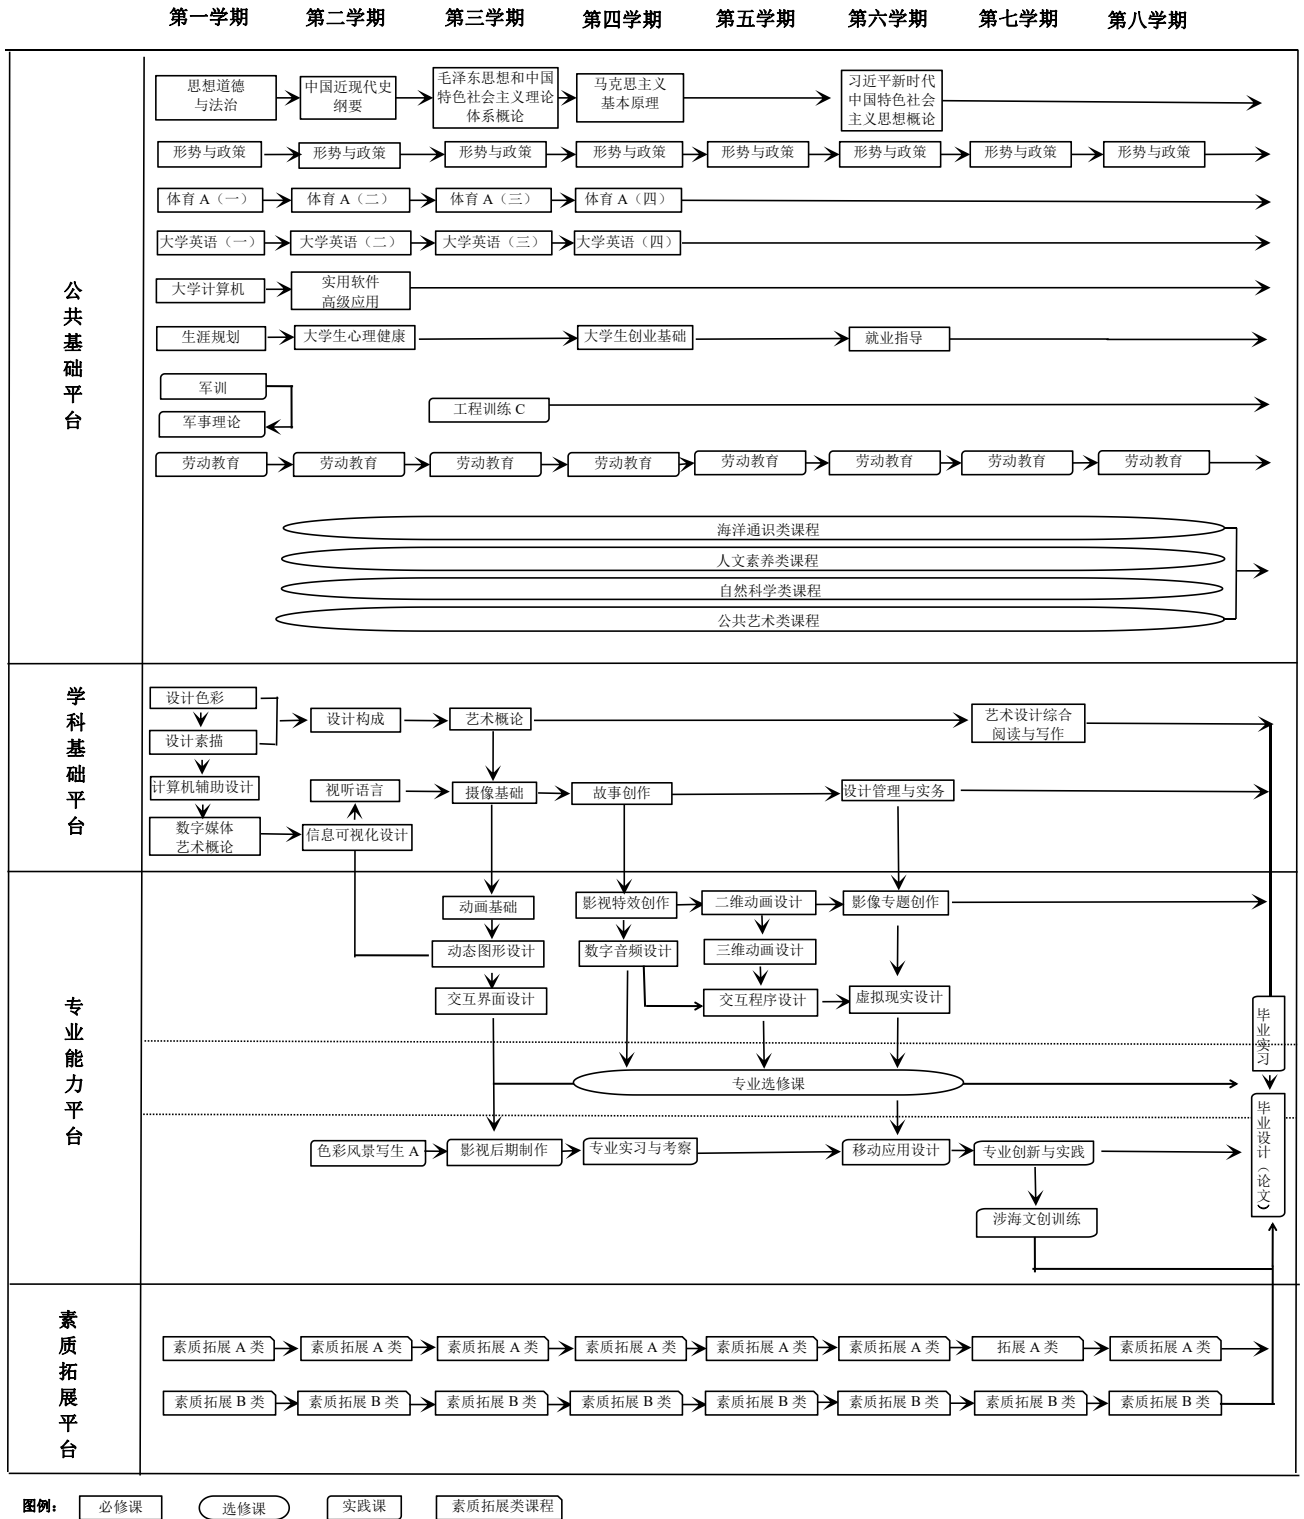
第一学期 第二学期 第三学期 第四学期 第五学期 第六学期 第七学期 第八学期

公共基础平台

思想道德与法治
中国近现代史纲要
毛泽东思想和中国特色社会主义理论体系概论
马克思主义基本原理
习近平新时代中国特色社会主义思想概论

形势与政策 形势与政策 形势与政策 形势与政策 形势与政策 形势与政策 形势与政策 形势与政策

体育 A（一） 体育 A（二） 体育 A（三） 体育 A（四）

大学英语（一） 大学英语（二） 大学英语（三） 大学英语（四）

大学计算机 实用软件高级应用

生涯规划 大学生心理健康 大学生创业基础 就业指导

军训
军事理论
工程训练 C

劳动教育 劳动教育 劳动教育 劳动教育 劳动教育 劳动教育 劳动教育 劳动教育

海洋通识类课程
人文素养类课程
自然科学类课程
公共艺术类课程

学科基础平台

设计色彩
设计素描
计算机辅助设计
数字媒体艺术概论
设计构成
艺术概论
艺术设计综合阅读与写作
视听语言
信息可视化设计
摄像基础
故事创作
设计管理与实务

专业能力平台

动画基础
动态图形设计
交互界面设计
影视特效创作
数字音频设计
二维动画设计
三维动画设计
交互程序设计
影像专题创作
虚拟现实设计
专业选修课
毕业实习
毕业设计（论文）
色彩风景写生 A
影视后期制作
专业实习与考察
移动应用设计
专业创新与实践
涉海文创训练

素质拓展平台

素质拓展 A 类 素质拓展 A 类 素质拓展 A 类 素质拓展 A 类 素质拓展 A 类 素质拓展 A 类 拓展 A 类 素质拓展 A 类

素质拓展 B 类 素质拓展 B 类 素质拓展 B 类 素质拓展 B 类 素质拓展 B 类 素质拓展 B 类 素质拓展 B 类 素质拓展 B 类

图例： 必修课 选修课 实践课 素质拓展类课程